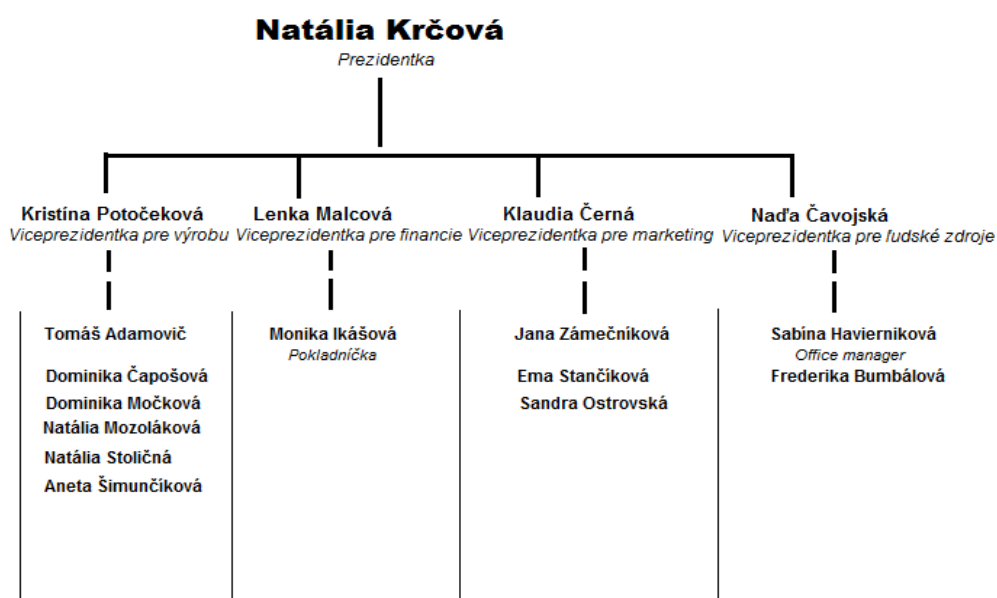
Natália Krčová
Prezidentka

Kristína Potočeková
Viceprezidentka pre výrobu

Lenka Malcová
Viceprezidentka pre financie

Klaudia Černá
Viceprezidentka pre marketing

Naďa Čavojská
Viceprezidentka pre ľudské zdroje

Tomáš Adamovič
Dominika Čapošová
Dominika Močková
Natália Mozoláková
Natália Stoličná
Aneta Šimunčíková

Monika Ikášová
Pokladníčka

Jana Zámečníková
Ema Stančíková
Sandra Ostrovská

Sabína Haviernikovà
Office manager
Frederika Bumbálová